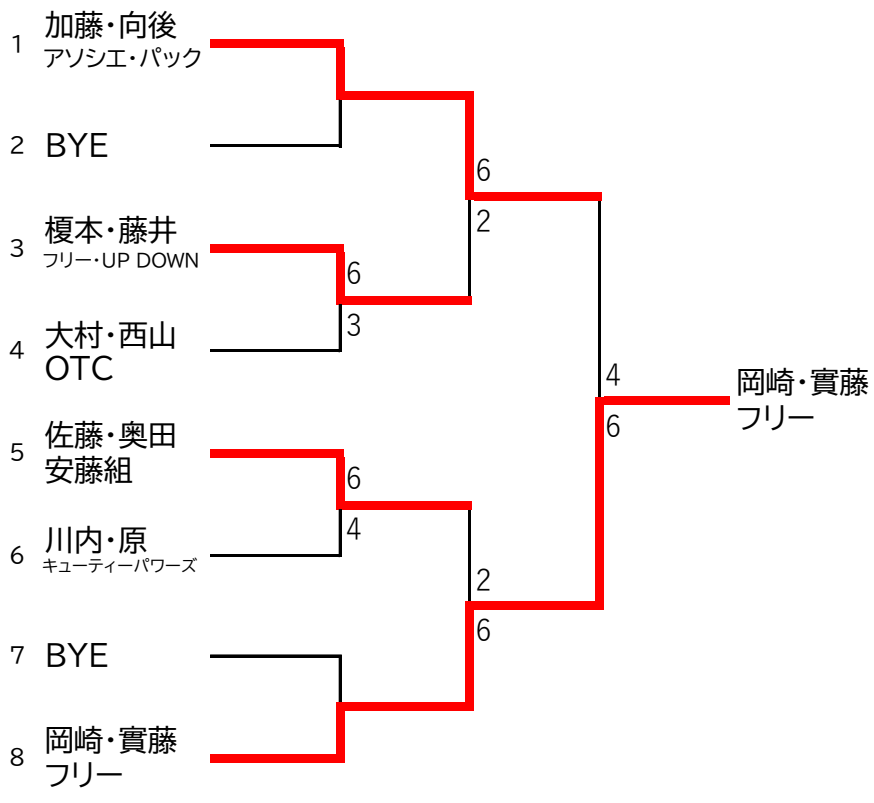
1 加藤・向後
アソシエ・パック

2 BYE

3 榎本・藤井
フリー・UP DOWN

4 大村・西山
OTC

5 佐藤・奥田
安藤組

6 川内・原
キューティーパワーズ

7 BYE

8 岡崎・實藤
フリー

6
3

6
4

6
2

2
6

4
6

岡崎・實藤
フリー